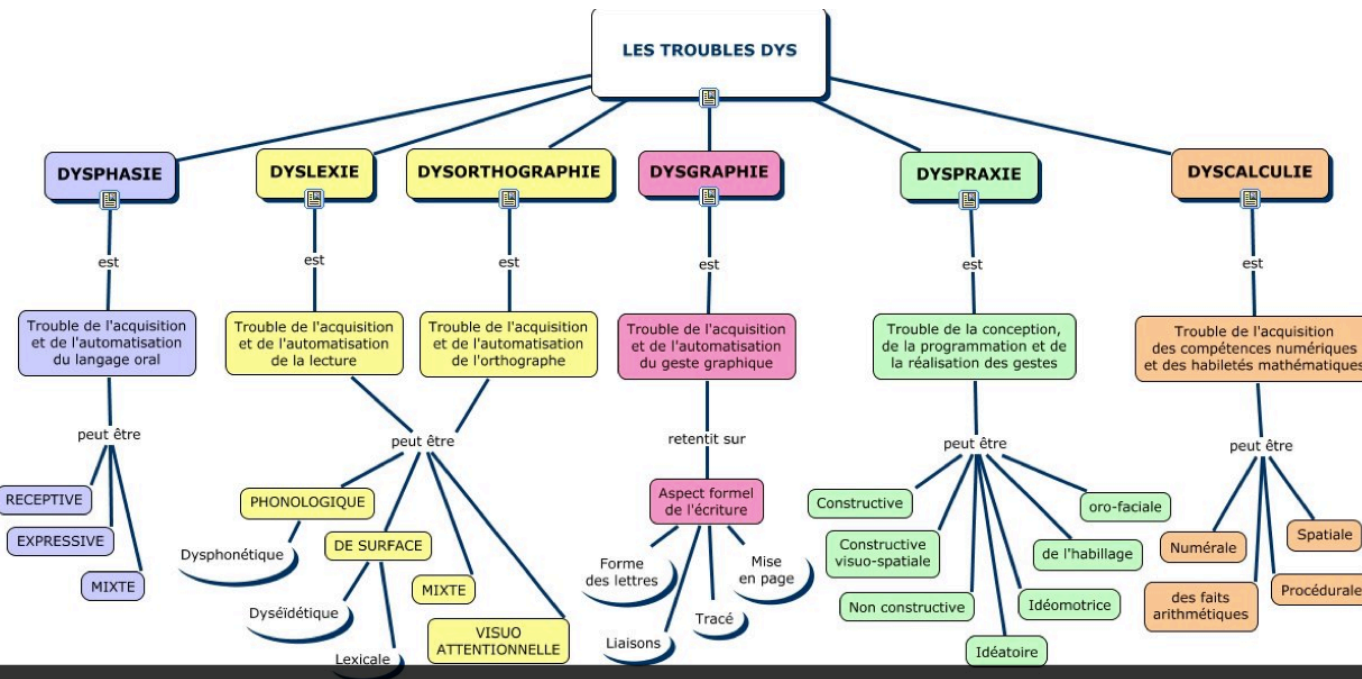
LES TROUBLES DYS

DYSPHASIE
est
Trouble de l'acquisition et de l'automatisation du langage oral
peut être
RECEPTIVE
EXPRESSIVE
MIXTE

DYSLEXIE
est
Trouble de l'acquisition et de l'automatisation de la lecture

DYSORTHOGRAPHIE
est
Trouble de l'acquisition et de l'automatisation de l'orthographe

peut être
PHONOLOGIQUE
Dysphonétique
DE SURFACE
Dyséïdétique
Lexicale
MIXTE
VISUO ATTENTIONNELLE

DYSGRAPHIE
est
Trouble de l'acquisition et de l'automatisation du geste graphique
retentit sur
Aspect formel de l'écriture
Forme des lettres
Liaisons
Tracé
Mise en page

DYSPRAXIE
est
Trouble de la conception, de la programmation et de la réalisation des gestes
peut être
Constructive
Constructive visuo-spatiale
Non constructive
Idéatoire
Idéomotrice
de l'habillage
oro-faciale

DYSCALCULIE
est
Trouble de l'acquisition des compétences numériques et des habiletés mathématiques
peut être
Numérale
des faits arithmétiques
Procédurale
Spatiale